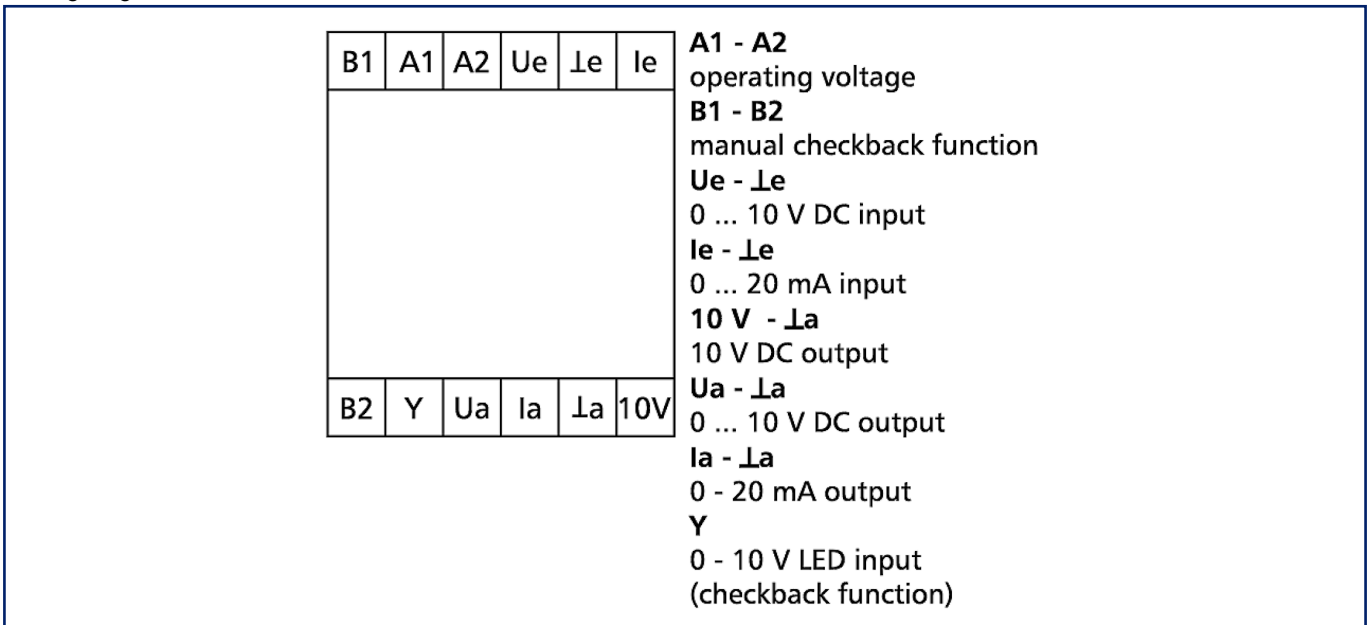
| B1 | A1 | A2 | Ue | ⊥e | Ie |
|---|---|---|---|---|---|

| B2 | Y | Ua | Ia | ⊥a | 10V |
|---|---|---|---|---|---|

**A1 - A2**
operating voltage
**B1 - B2**
manual checkback function
**Ue - ⊥e**
0 ... 10 V DC input
**Ie - ⊥e**
0 ... 20 mA input
**10 V - ⊥a**
10 V DC output
**Ua - ⊥a**
0 ... 10 V DC output
**Ia - ⊥a**
0 - 20 mA output
**Y**
0 - 10 V LED input
(checkback function)